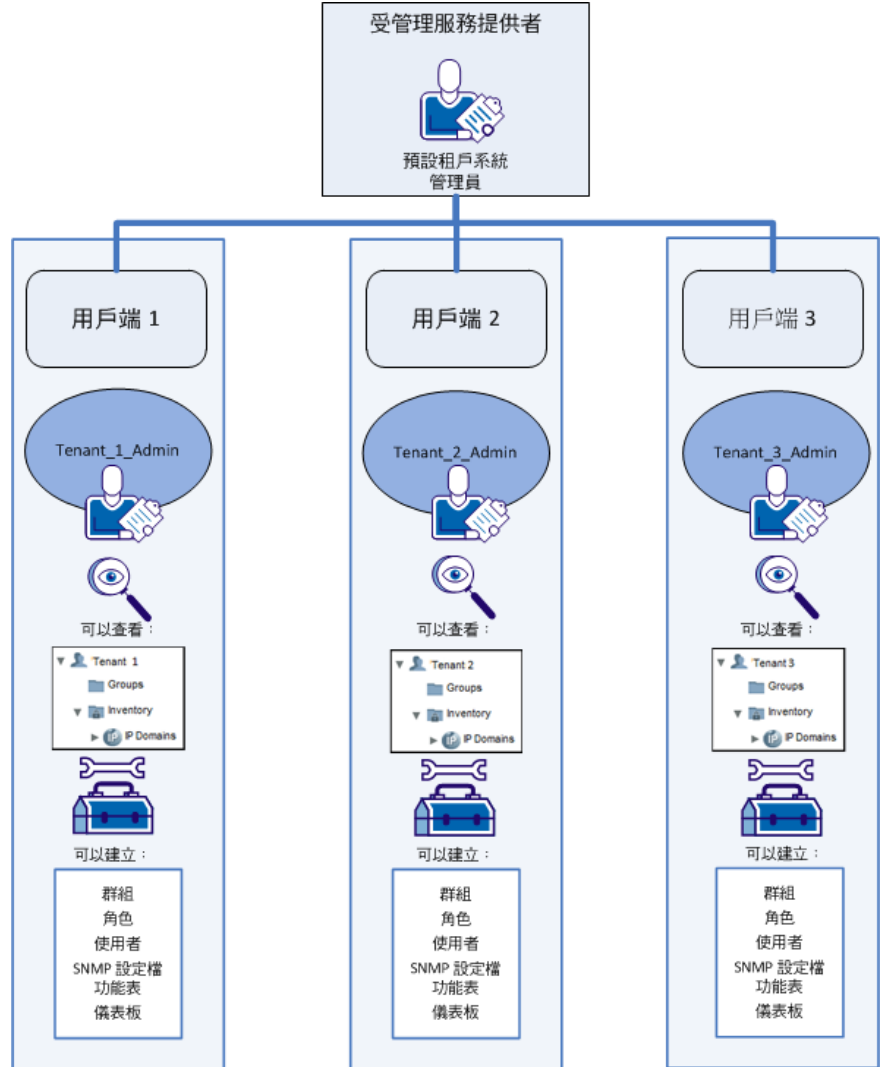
受管理服務提供者

預設租戶系統管理員

用戶端 1

Tenant_1_Admin

可以查看：

Tenant 1
Groups
Inventory
IP Domains

可以建立：

群組
角色
使用者
SNMP 設定檔
功能表
儀表板

用戶端 2

Tenant_2_Admin

可以查看：

Tenant 2
Groups
Inventory
IP Domains

可以建立：

群組
角色
使用者
SNMP 設定檔
功能表
儀表板

用戶端 3

Tenant_3_Admin

可以查看：

Tenant 3
Groups
Inventory
IP Domains

可以建立：

群組
角色
使用者
SNMP 設定檔
功能表
儀表板